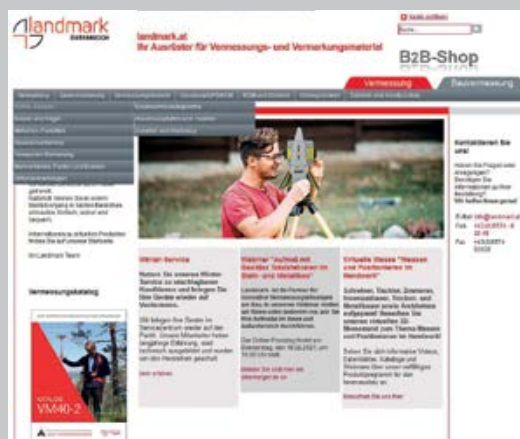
landmark
ÖSTERREICH

landmark.at
Ihr Ausrüster für Vermessungs- und Vermarkungsmaterial

B2B-Shop

Vermessung
Bauvermessung

Kontaktieren Sie uns!

Winter Service

Webinar "Aufmaß mit GeoMax Tachymetern im Stahl- und Metallbau"

Virtuelle Messe "Messen und Positionieren im Handwerk"

Vermessungskatalog

KATALOG
VM40-2

Ihr Landmark Team